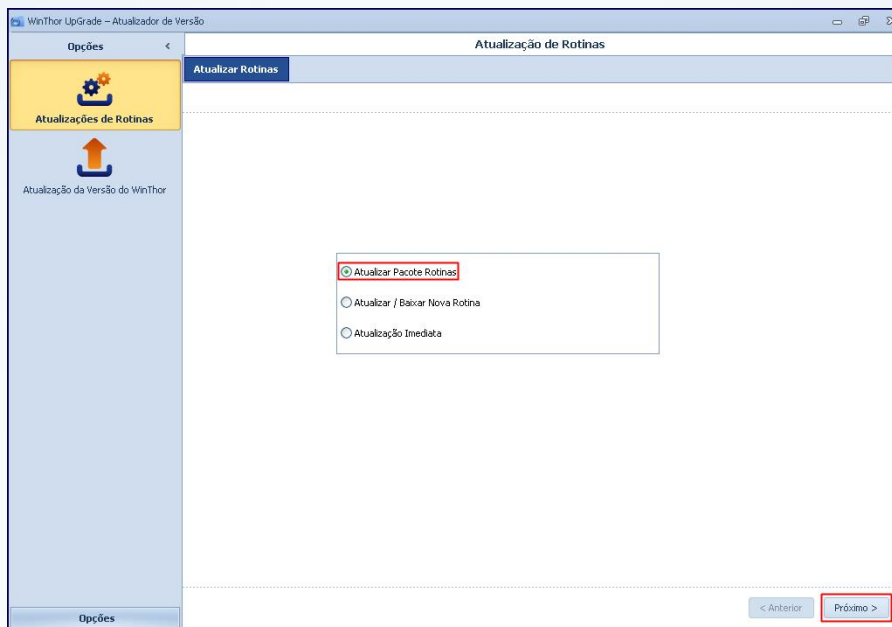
WinThor UpGrade – Atualizador de Versão

Opções

Atualizações de Rotinas

Atualização da Versão do WinThor

Atualização de Rotinas

Atualizar Rotinas

Atualizar Pacote Rotinas

Atualizar / Baixar Nova Rotina

Atualização Imediata

Opções

< Anterior

Próximo >